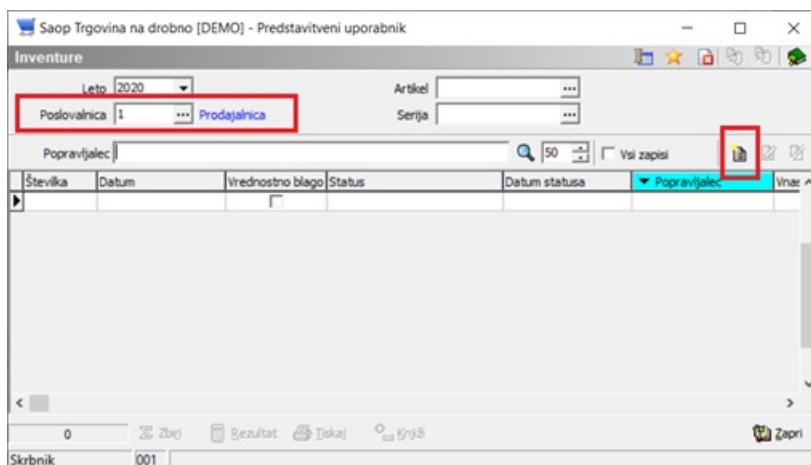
Saop Trgovina na drobno [DEMO] - Predstavitveni uporabnik

Inventure

Leto 2020
Poslovalnica 1 ... Prodajalnica
Artikel ...
Serija ...

Popravljalec
50
Vsi zapisi

| Številka | Datum | Vrednostno blago | Status | Datum statusa | ▼ Popravljalec | Vnas |
|---|---|---|---|---|---|---|
| | | | | | | |

0
Zbirj
Rezultat
Tiskaj
Knjiži
Zapri

Skrbnik 001